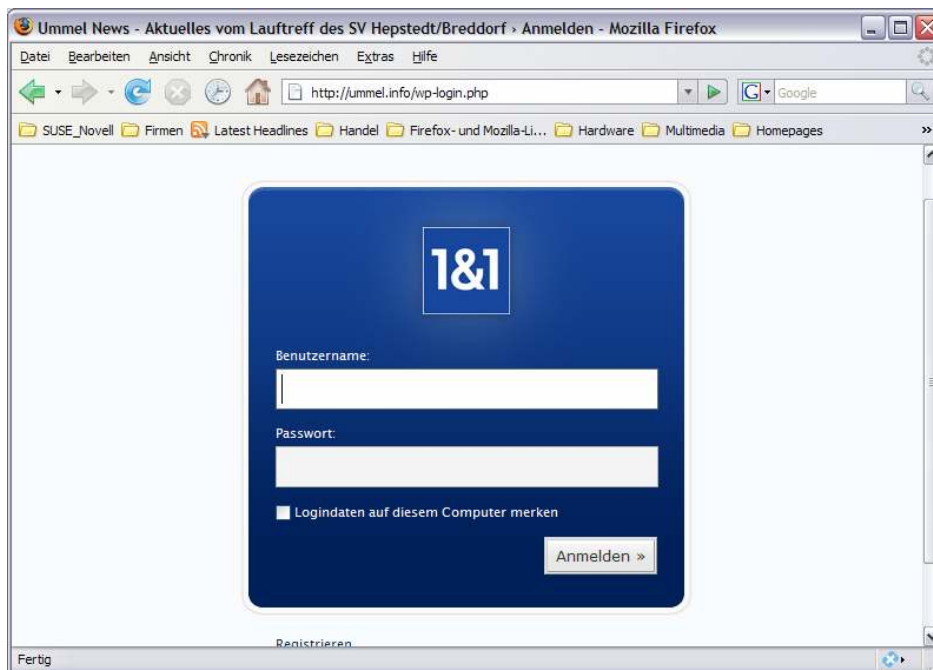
Ummel News - Aktuelles vom Lauftreff des SV Hepstedt/Breddorf › Anmelden - Mozilla Firefox

Datei Bearbeiten Ansicht Chronik Lesezeichen Extras Hilfe

http://ummel.info/wp-login.php

Google

SUSE_Novell Firmen Latest Headlines Handel Firefox- und Mozilla-Li... Hardware Multimedia Homepages

1&1

Benutzername:

Passwort:

Logindaten auf diesem Computer merken

Anmelden »

Registrieren

Fertig